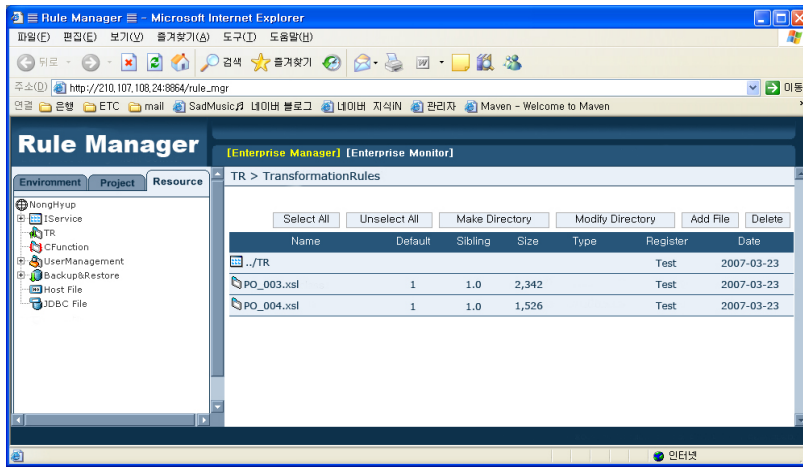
≡ Rule Manager ≡ - Microsoft Internet Explorer

파일(F) 편집(E) 보기(V) 즐겨찾기(A) 도구(T) 도움말(H)

뒤로 검색 즐겨찾기

주소(D) http://210.107.108.24:8864/rule_mgr 이동

연결 은행 ETC mail SadMusic♬ 네이버 블로그 네이버 지식iN 관리자 Maven - Welcome to Maven

Rule Manager

[Enterprise Manager] [Enterprise Monitor]

Environment Project Resource

NongHyup
IService
TR
CFunction
UserManagement
Backup&Restore
Host File
JDBC File

TR > TransformationRules

Select All Unselect All Make Directory Modify Directory Add File Delete

| Name | Default | Sibling | Size | Type | Register | Date |
|---|---|---|---|---|---|---|
| ../TR | | | | | Test | 2007-03-23 |
| PO_003.xsl | 1 | 1.0 | 2,342 | | Test | 2007-03-23 |
| PO_004.xsl | 1 | 1.0 | 1,526 | | Test | 2007-03-23 |

인터넷